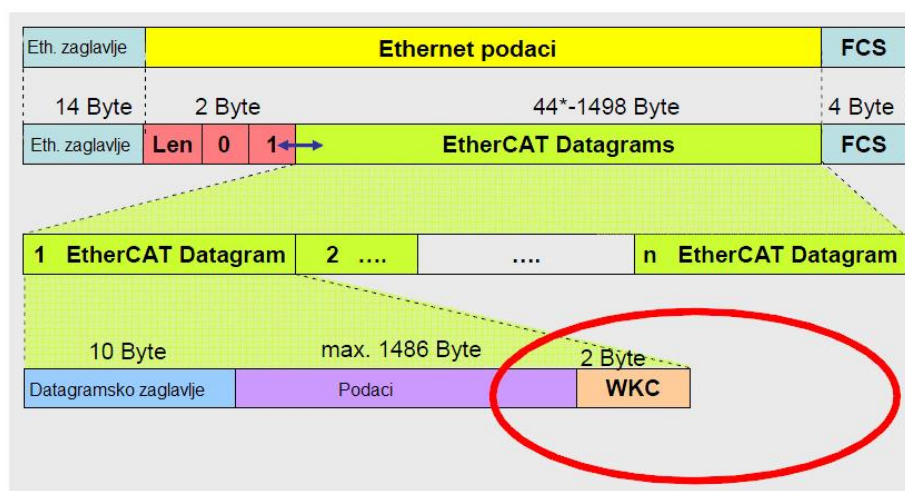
Eth. zaglavlje

Ethernet podaci

FCS

14 Byte

2 Byte

44*-1498 Byte

4 Byte

Eth. zaglavlje

Len

0

1

EtherCAT Datagrams

FCS

1 EtherCAT Datagram

2 ….

….

n EtherCAT Datagram

10 Byte

max. 1486 Byte

2 Byte

Datagramsko zaglavlje

Podaci

WKC